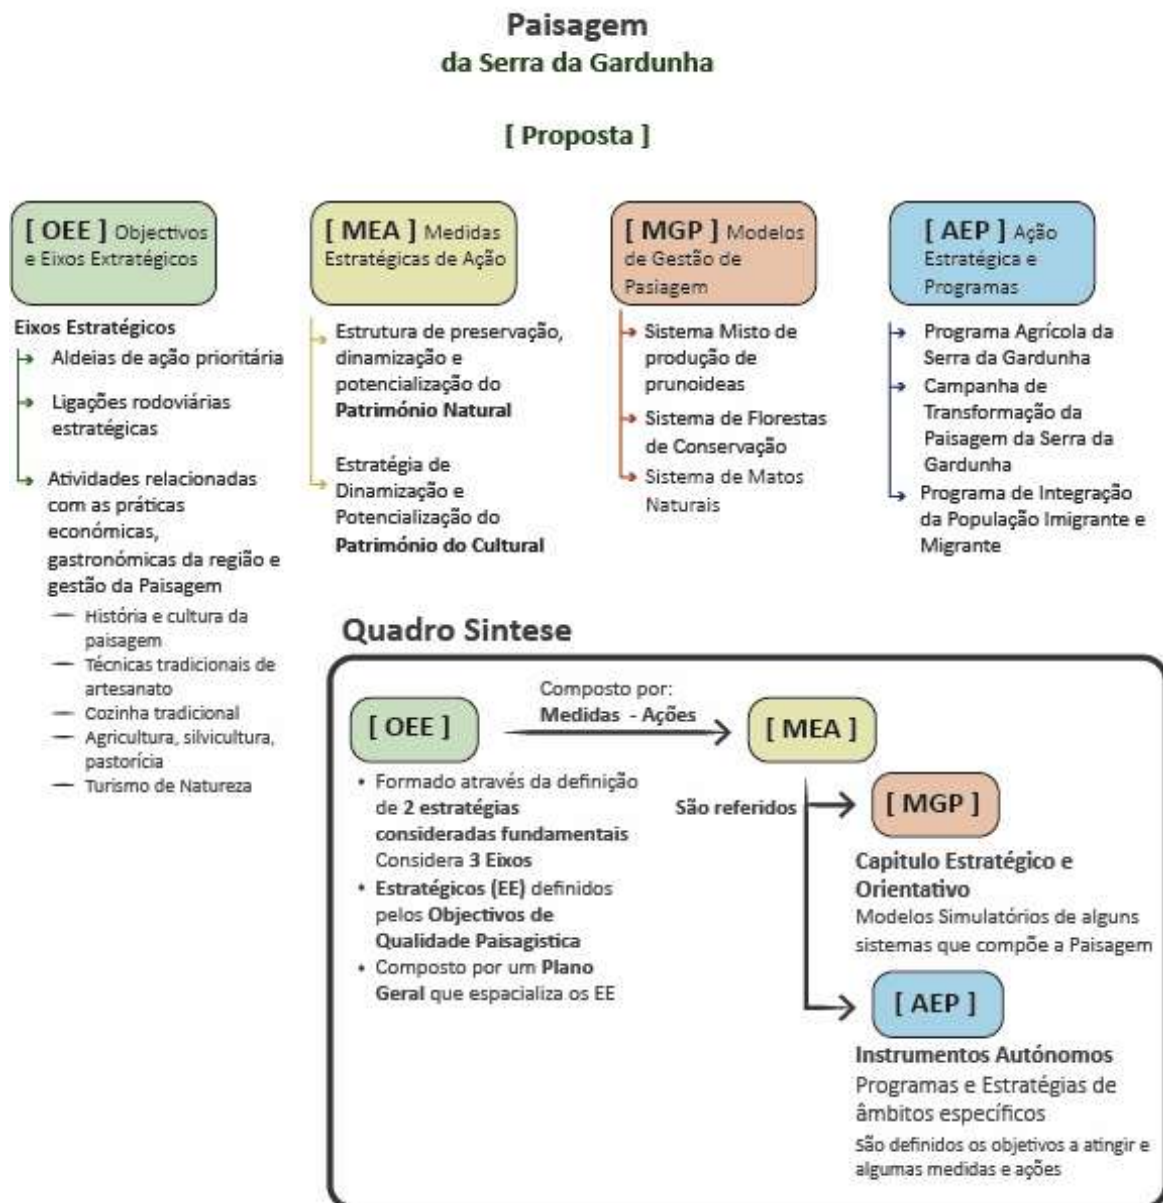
Paisagem
da Serra da Gardunha

[ Proposta ]

[ OEE ] Objectivos e Eixos Extratégicos

Eixos Estratégicos
Aldeias de ação prioritária
Ligações rodoviárias estratégicas
Atividades relacionadas com as práticas económicas, gastronómicas da região e gestão da Paisagem
— História e cultura da paisagem
— Técnicas tradicionais de artesanato
— Cozinha tradicional
— Agricultura, silvicultura, pastorícia
— Turismo de Natureza

[ MEA ] Medidas Estratégicas de Ação

Estrutura de preservação, dinamização e potencialização do **Património Natural**

Estratégia de Dinamização e Potencialização do **Património do Cultural**

[ MGP ] Modelos de Gestão de Pasiagem

Sistema Misto de produção de prunoideas
Sistema de Florestas de Conservação
Sistema de Matos Naturais

[ AEP ] Ação Estratégica e Programas

Programa Agrícola da Serra da Gardunha
Campanha de Transformação da Paisagem da Serra da Gardunha
Programa de Integração da População Imigrante e Migrante

Quadro Sintese

[ OEE ]
Composto por:
Medidas - Ações
[ MEA ]

• Formado através da definição de 2 estratégias consideradas fundamentais Considera 3 Eixos
• Estratégicos (EE) definidos pelos Objectivos de Qualidade Paisagistica
• Composto por um Plano Geral que espacializa os EE

São referidos

[ MGP ]
Capitulo Estratégico e Orientativo
Modelos Simulatórios de alguns sistemas que compõe a Paisagem

[ AEP ]
Instrumentos Autónomos
Programas e Estratégias de âmbitos específicos
São definidos os objetivos a atingir e algumas medidas e ações